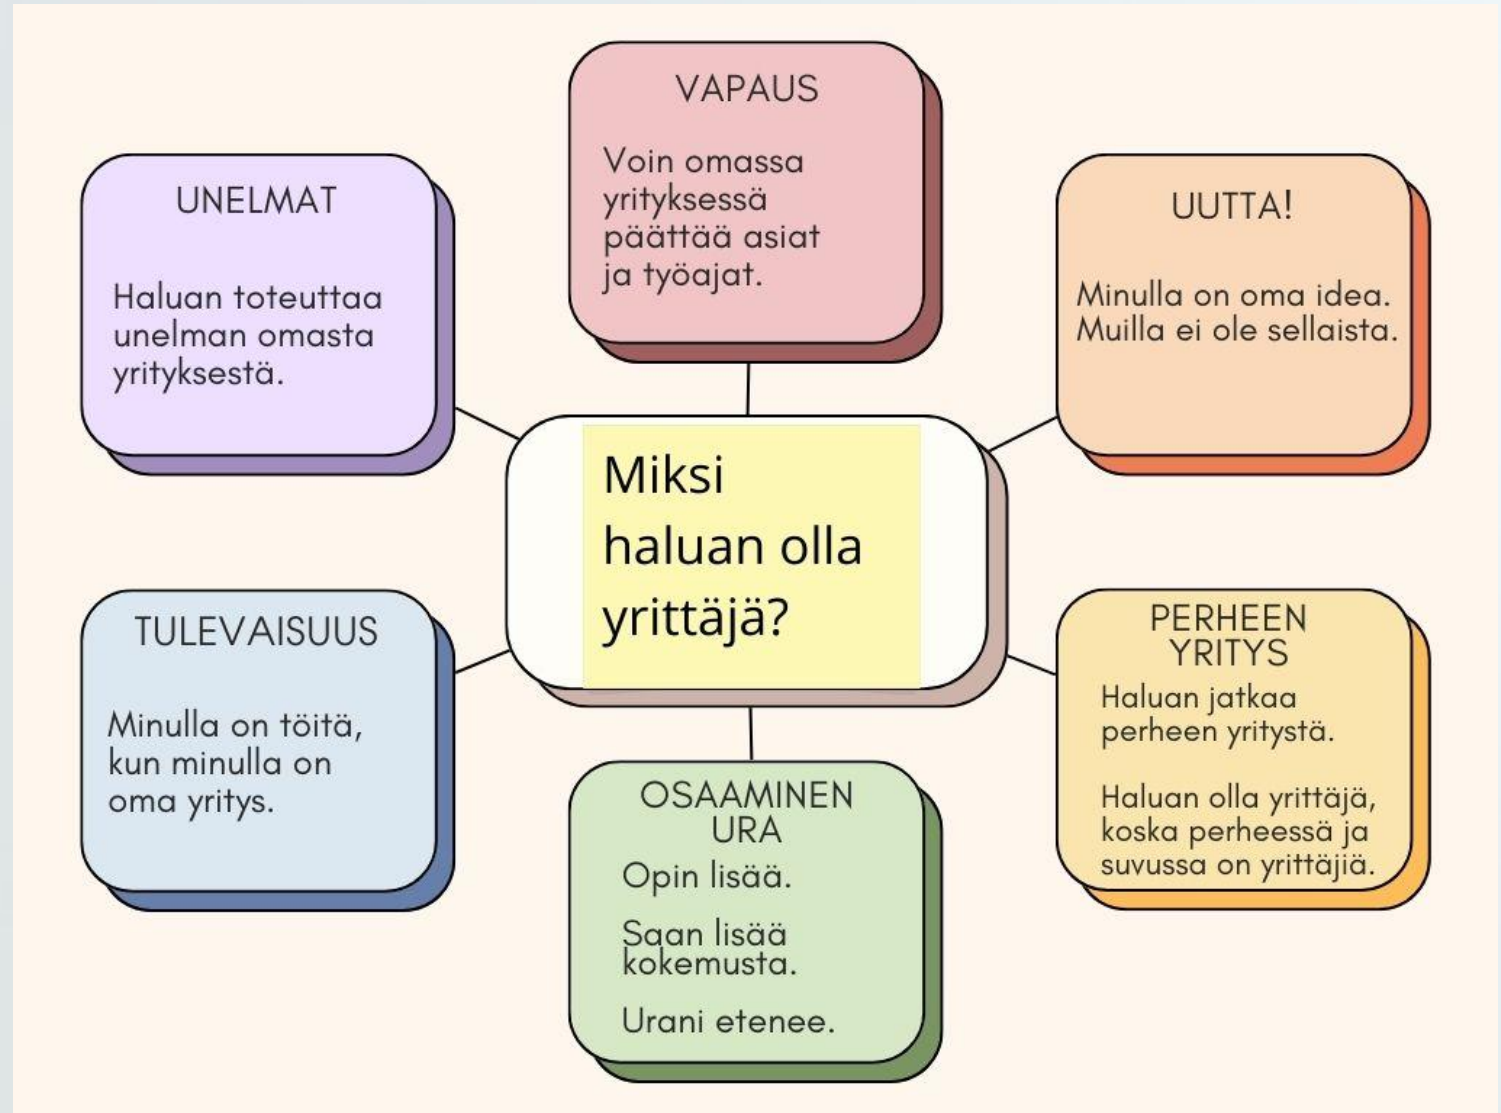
VAPAUS

Voin omassa yrityksessä päättää asiat ja työajat.

UNELMAT

Haluan toteuttaa unelman omasta yrityksestä.

UUTTA!

Minulla on oma idea. Muilla ei ole sellaista.

Miksi haluan olla yrittäjä?

TULEVAISUUS

Minulla on töitä, kun minulla on oma yritys.

PERHEEN YRITYS

Haluan jatkaa perheen yritystä.

Haluan olla yrittäjä, koska perheessä ja suvussa on yrittäjiä.

OSAAMINEN URA

Opin lisää.

Saan lisää kokemusta.

Urani etenee.